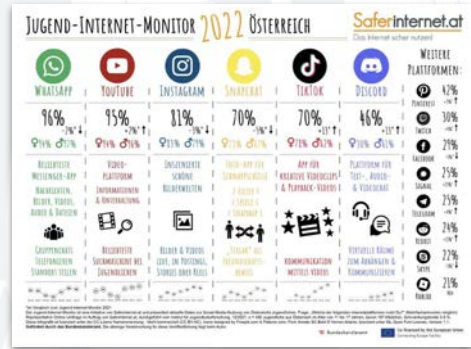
Jugend-Internet-Monitor 2022 Österreich

Saferinternet.at
Das Internet sicher nutzen!

WhatsApp
96%
-2%* ↓
♀ 96% ♂ 95%
Beliebteste Messenger-App
Nachrichten, Bilder, Videos, Audio & Dateien
Gruppenchats Telefonieren Standort teilen

YouTube
95%
+2%* ↑
♀ 94% ♂ 96%
Video-Plattform
Informationen & Unterhaltung
Beliebteste Suchmaschine bei Jugendlichen

Instagram
81%
-3%* ↓
♀ 85% ♂ 77%
Inszenierte schöne Bilderwelten
Bilder & Videos (live, in Postings, Stories oder Reels)

Snapchat
70%
-2%* ↓
♀ 76% ♂ 64%
Foto-App für Schnappschüsse
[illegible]
„Streaks" als Freundschaftsbeweis

TikTok
70%
+13%* ↑
♀ 73% ♂ 67%
App für kreative Videoclips & Playback-Videos
Kommunikation mittels Videos

Discord
46%
+13%* ↑
♀ 40% ♂ 52%
Plattform für Text-, Audio- & Videochat
Virtuelle Räume zum Abhängen & Kommunizieren

Weitere Plattformen:
Pinterest 42%
Twitch 30%
Facebook 25%
Signal 25%
Telegram 24%
Reddit 24%
Skype 22%
Roblox 20%

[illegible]
Bundeskanzleramt
Co-financed by the European Union